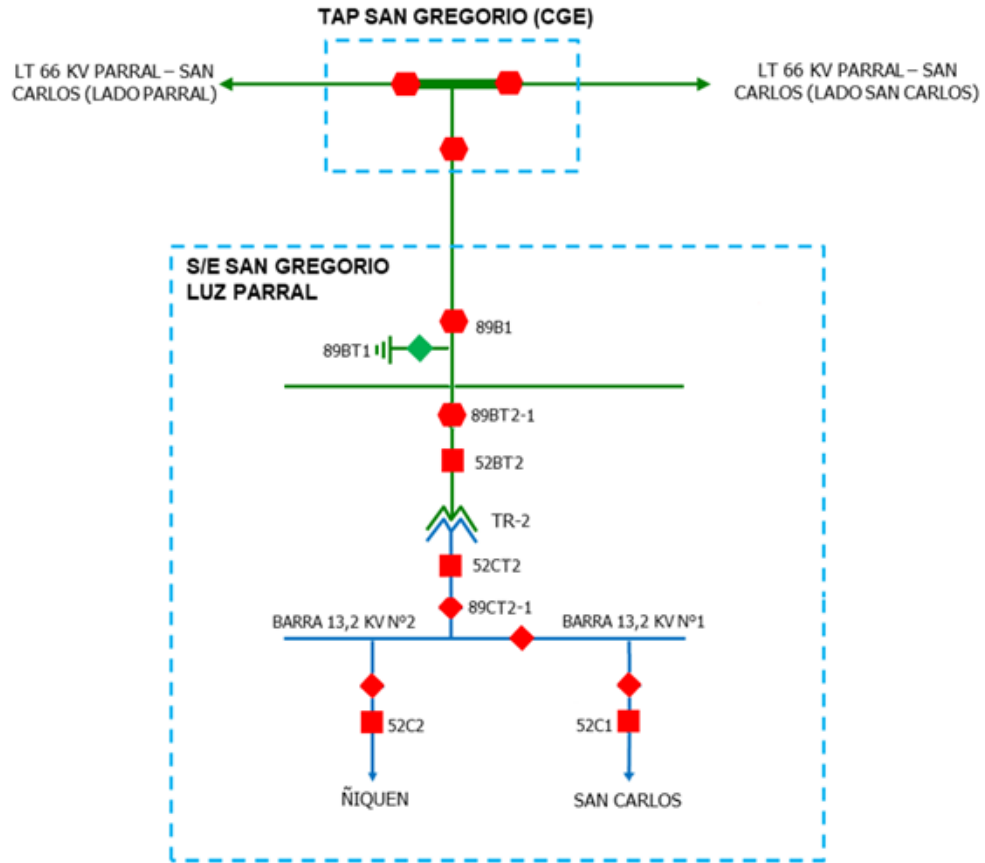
TAP SAN GREGORIO (CGE)

LT 66 KV PARRAL – SAN CARLOS (LADO PARRAL)

LT 66 KV PARRAL – SAN CARLOS (LADO SAN CARLOS)

S/E SAN GREGORIO LUZ PARRAL

89B1

89BT1

89BT2-1

52BT2

TR-2

52CT2

89CT2-1

BARRA 13,2 KV N°2

BARRA 13,2 KV N°1

52C2

52C1

ÑIQUEN

SAN CARLOS